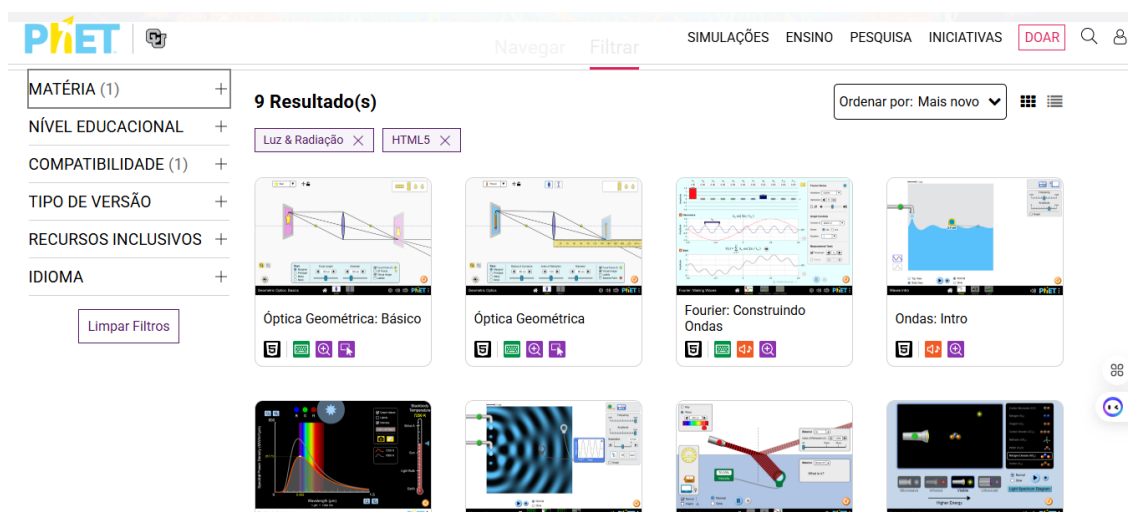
PhET

Navegar Filtrar

SIMULAÇÕES ENSINO PESQUISA INICIATIVAS DOAR

MATÉRIA (1) +
NÍVEL EDUCACIONAL +
COMPATIBILIDADE (1) +
TIPO DE VERSÃO +
RECURSOS INCLUSIVOS +
IDIOMA +

Limpar Filtros

9 Resultado(s)

Ordenar por: Mais novo

Luz & Radiação ×
HTML5 ×

Óptica Geométrica: Básico

Óptica Geométrica

Fourier: Construindo Ondas

Ondas: Intro